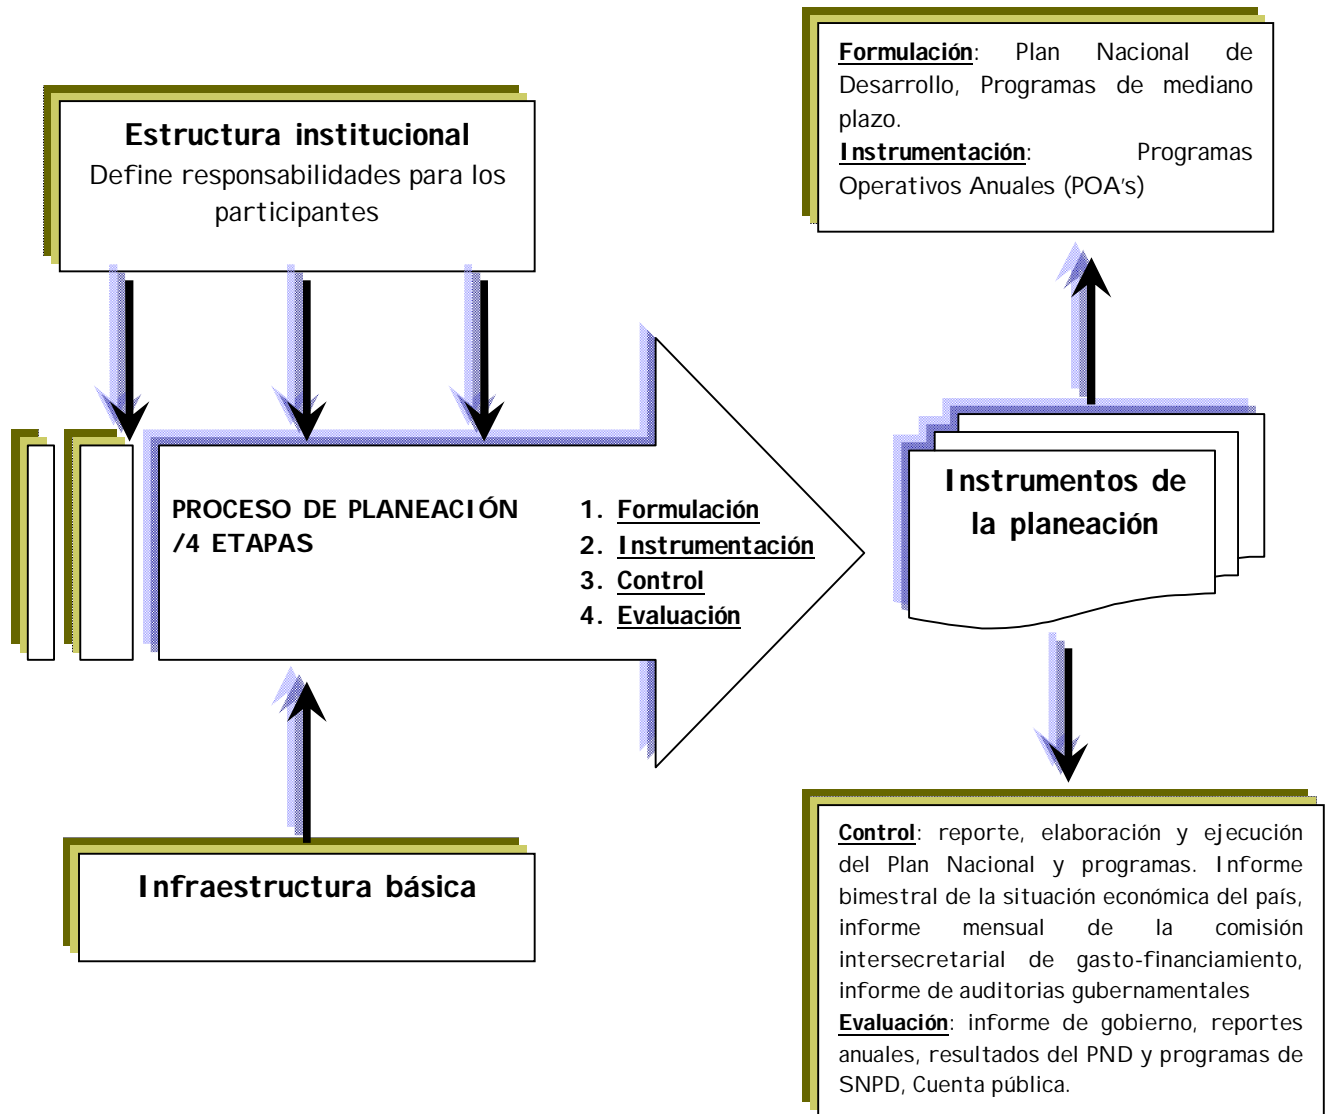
Formulación: Plan Nacional de Desarrollo, Programas de mediano plazo.
Instrumentación: Programas Operativos Anuales (POA's)

Estructura institucional
Define responsabilidades para los participantes

PROCESO DE PLANEACIÓN /4 ETAPAS

1. Formulación
2. Instrumentación
3. Control
4. Evaluación

Instrumentos de la planeación

Infraestructura básica

Control: reporte, elaboración y ejecución del Plan Nacional y programas. Informe bimestral de la situación económica del país, informe mensual de la comisión intersecretarial de gasto-financiamiento, informe de auditorias gubernamentales
Evaluación: informe de gobierno, reportes anuales, resultados del PND y programas de SNPD, Cuenta pública.